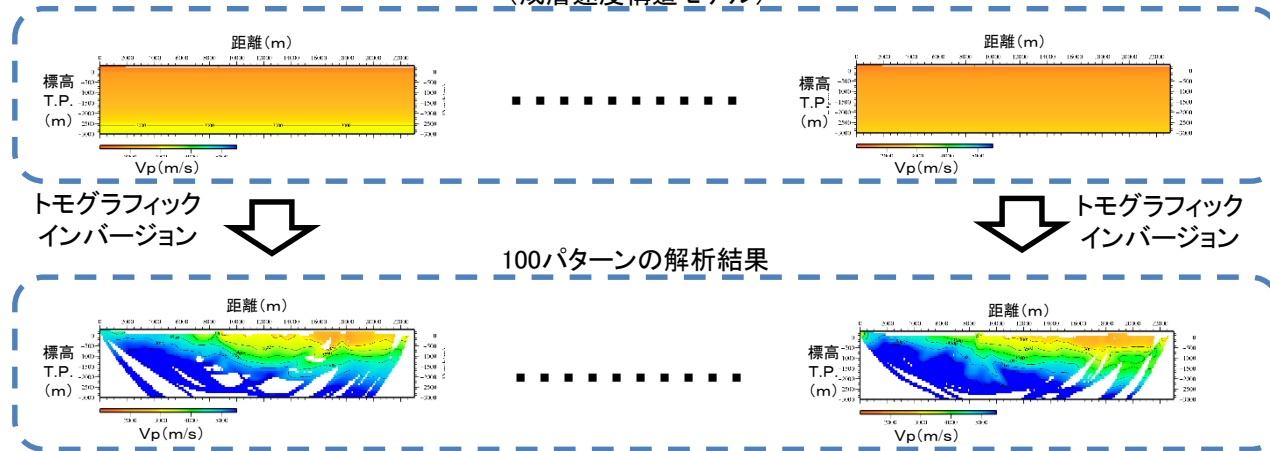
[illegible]

距離(m)

標高 T.P. (m)

Vp(m/s)

距離(m)

標高 T.P. (m)

Vp(m/s)

トモグラフィック インバージョン

トモグラフィック インバージョン

100パターンの解析結果

距離(m)

標高 T.P. (m)

Vp(m/s)

距離(m)

標高 T.P. (m)

Vp(m/s)